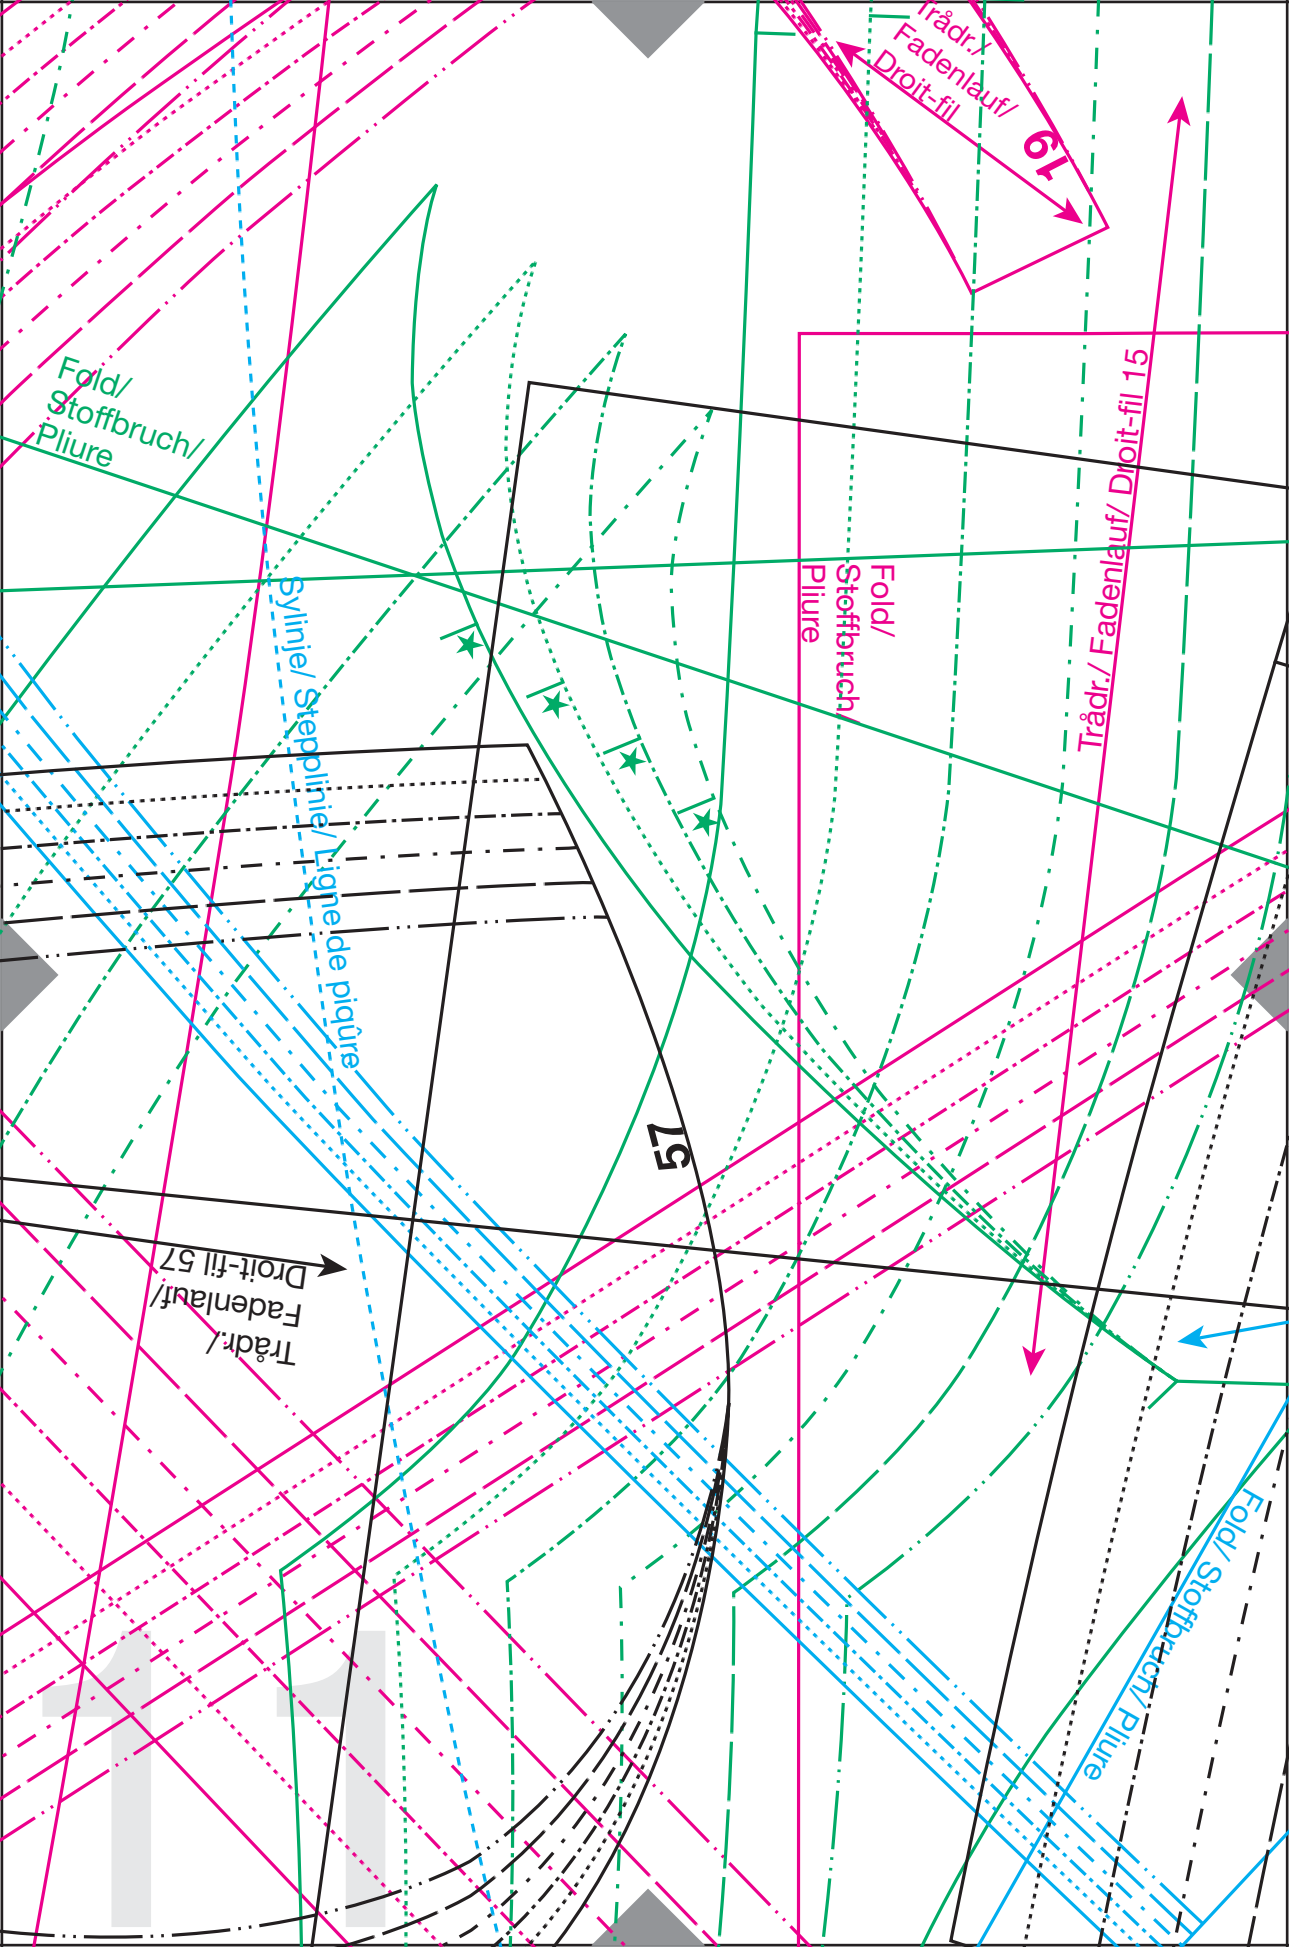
Trådr./ Fadenlauf/ Droit-fil

19

Fold/ Stoffbruch/ Pliure

Sylinje/ Steplinie/ Ligne de piqûre

Fold/ Stoffbruch/ Pliure

Trådr./ Fadenlauf/ Droit-fil 15

57

Trådr./ Fadenlauf/ Droit-fil 57

Fold/ Stoffbruch/ Pliure

11